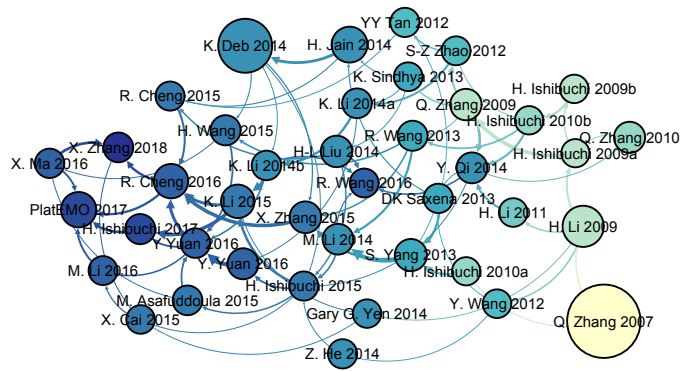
YY Tan 2012
K. Deb 2014
H. Jain 2014
S-Z Zhao 2012
K. Sindhya 2013
H. Ishibuchi 2009b
R. Cheng 2015
K. Li 2014a
Q. Zhang 2009
H. Ishibuchi 2010b
H. Wang 2015
R. Wang 2013
Q. Zhang 2010
X. Zhang 2018
H-L Liu 2014
H. Ishibuchi 2009a
X. Ma 2016
K. Li 2014b
Y. Qi 2014
R. Cheng 2016
R. Wang 2016
K. Li 2015
DK Saxena 2013
H. Li 2011
PlatEMO 2017
X. Zhang 2015
H. Ishibuchi 2017
M. Li 2014
H. Li 2009
Y. Yuan 2016
S. Yang 2013
Y. Yuan 2016
H. Ishibuchi 2010a
M. Li 2016
H. Ishibuchi 2015
M. Asafuddoula 2015
Y. Wang 2012
X. Cai 2015
Gary G. Yen 2014
Q. Zhang 2007
Z. He 2014